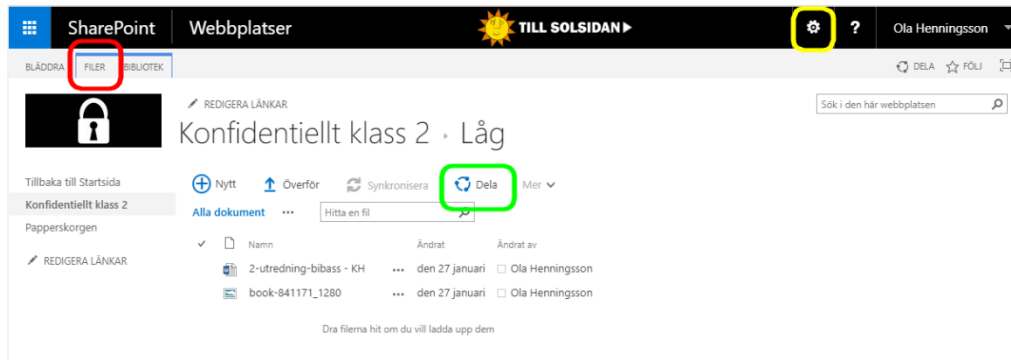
SharePoint Webbplatser TILL SOLSIDAN ▸ ? Ola Henningsson

BLÄDDRA FILER BIBLIOTEK

DELA FÖLJ

REDIGERA LÄNKAR

Konfidentiellt klass 2 › Låg

Sök i den här webbplatsen

Tillbaka till Startsida
Konfidentiellt klass 2
Papperskorgen

REDIGERA LÄNKAR

Nytt Överför Synkronisera Dela Mer

Alla dokument ··· Hitta en fil

| ✓ | Namn | | Ändrat | Ändrat av |
|---|---|---|---|---|
| | 2-utredning-bibass - KH | ··· | den 27 januari | Ola Henningsson |
| | book-841171_1280 | ··· | den 27 januari | Ola Henningsson |

Dra filerna hit om du vill ladda upp dem